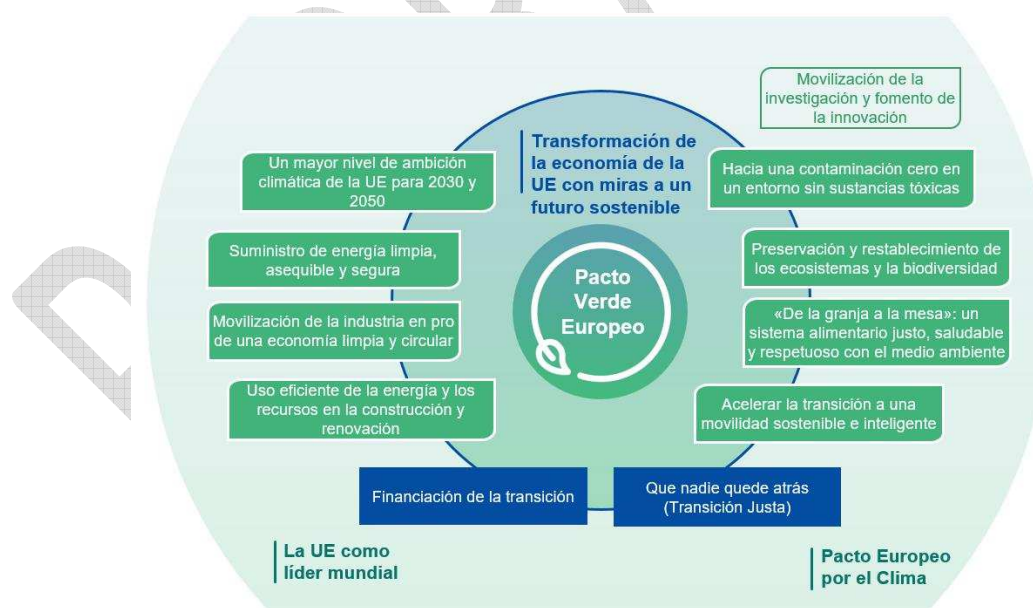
Transformación de la economía de la UE con miras a un futuro sostenible

Pacto Verde Europeo

Un mayor nivel de ambición climática de la UE para 2030 y 2050

Suministro de energía limpia, asequible y segura

Movilización de la industria en pro de una economía limpia y circular

Uso eficiente de la energía y los recursos en la construcción y renovación

Movilización de la investigación y fomento de la innovación

Hacia una contaminación cero en un entorno sin sustancias tóxicas

Preservación y restablecimiento de los ecosistemas y la biodiversidad

«De la granja a la mesa»: un sistema alimentario justo, saludable y respetuoso con el medio ambiente

Acelerar la transición a una movilidad sostenible e inteligente

Financiación de la transición

Que nadie quede atrás (Transición Justa)

La UE como líder mundial

Pacto Europeo por el Clima